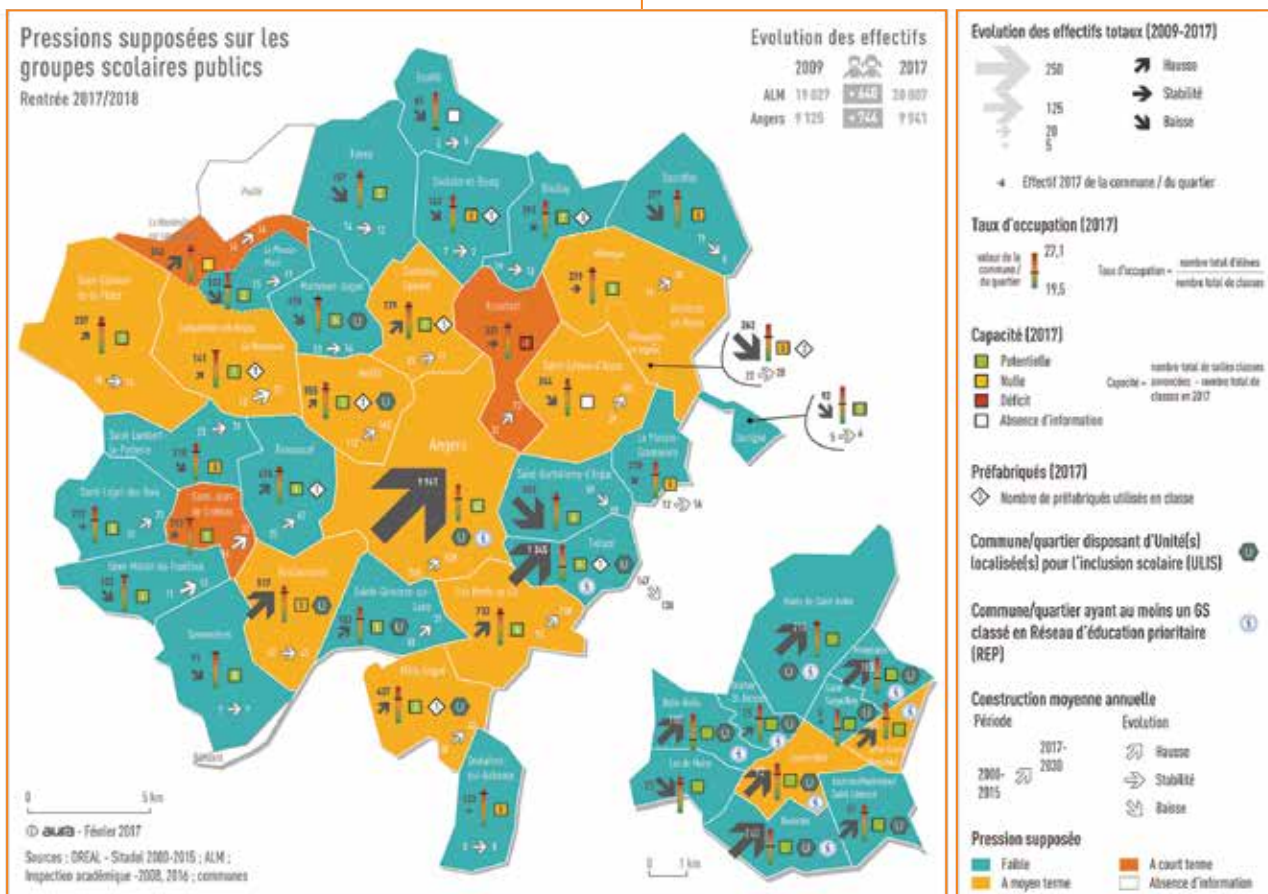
Pressions supposées sur les groupes scolaires publics
Rentrée 2017/2018

Evolution des effectifs

|  | 2009 |  | 2017 |
|---|---|---|---|
| ALM | 19 027 | +440 | 20 007 |
| Angers | 9 125 | +744 | 9 941 |

Angers

0 5 km

© aura - Février 2017

Sources : DREAL - Sitadel 2000-2015 ; ALM ; Inspection académique -2008, 2016 ; communes

0 1 km

Evolution des effectifs totaux (2009-2017)
250
125
20
5
Hausse
Stabilité
Baisse

Effectif 2017 de la commune / du quartier

Taux d'occupation (2017)
valeur de la commune / du quartier
27,1
19,5
Taux d'occupation = nombre total d'élèves / nombre total de classes

Capacité (2017)
Potentielle
Nulle
Déficit
Absence d'information
Capacité = nombre total de salles classes annoncées - nombre total de classes en 2017

Préfabriqués (2017)
Nombre de préfabriqués utilisés en classe

Commune/quartier disposant d'Unité(s) localisée(s) pour l'inclusion scolaire (ULIS)

Commune/quartier ayant au moins un GS classé en Réseau d'éducation prioritaire (REP)

Construction moyenne annuelle
Période
2000-2015
2017-2030
Evolution
Hausse
Stabilité
Baisse

Pression supposé
Faible
A moyen terme
A court terme
Absence d'information